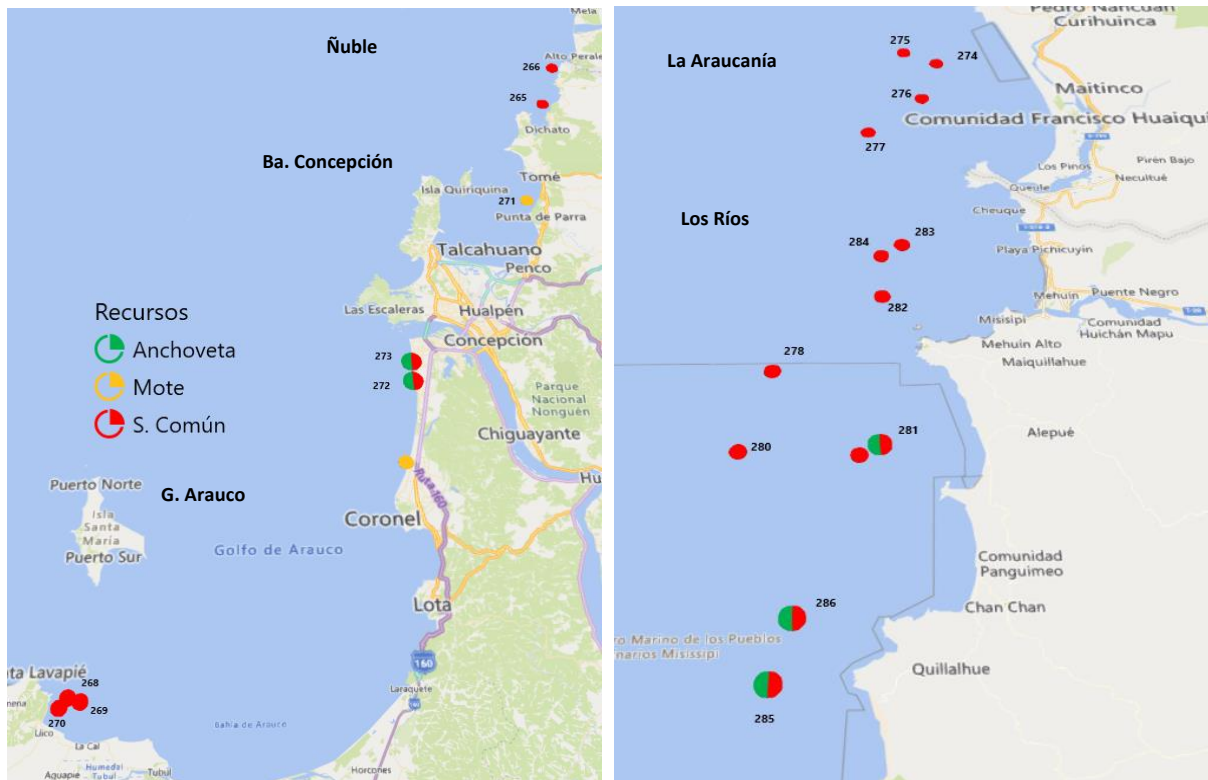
Mela
Ñuble
Alto Perale
266
265
Dichato
Ba. Concepción
Tomé
Isla Quiriquina
271
Punta de Parra
Talcahuano
Penco
Recursos
Las Escaleras
Hualpén
Anchoveta
Concepción
273
Mote
272
Parque Nacional Nonguén
S. Común
Chiguayante
Puerto Norte
G. Arauco
Hu
Isla Santa María
Ruta 160
Puerto Sur
Coronel
Golfo de Arauco
Lota
160
ta Lavapié
268
nena
269
270
Laraquete
Lico
Bahía de Arauco
La Cal
Aquapie
Humedal Tubul
Tubul
Horcones

Pedro Nancuán Curihuinca
275
La Araucanía
274
Maitinco
276
Comunidad Francisco Huaiqui
277
Pirén Bajo
Los Pinos
Queule
Necultué
Los Ríos
Cheuque
283
Playa Pichicuyín
284
Mehuín
Puente Negro
282
Misisipi
Comunidad Huichán Mapu
Mehuín Alto
Maiquillahue
278
281
Alepué
280
Comunidad Panguimeo
286
Chan Chan
ro Marino de los Pueblos
narios Missisipi
Quillalhue
285